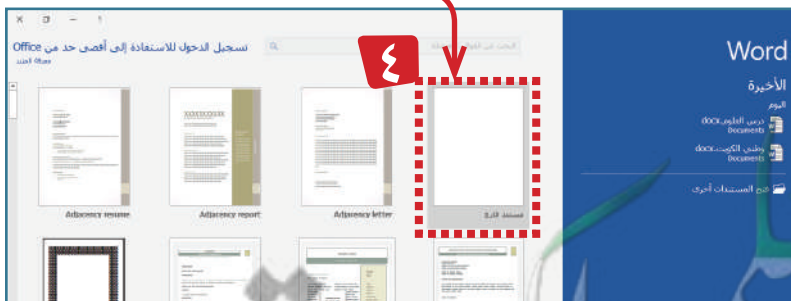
Word

الأخيرة

اليوم

درس العلوم.docx
Documents

واجبي الكويت.docx
Documents

فتح المستندات أخرى

تسجيل الدخول للاستفادة إلى أقصى حد من Office
معرفة المزيد

البحث عن القوالب عبر الإنترنت

٤

مستند فارغ

Adjacency letter

Adjacency report

Adjacency resume